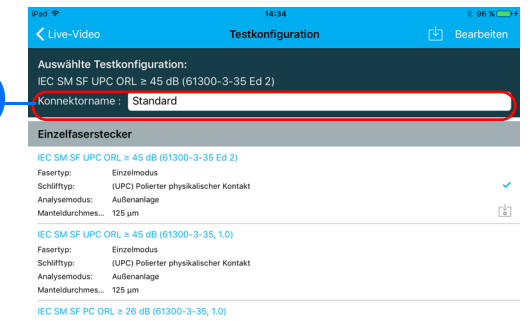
iPad
14:34
96 %

Live-Video
Testkonfiguration
Bearbeiten

Auswählte Testkonfiguration:
IEC SM SF UPC ORL ≥ 45 dB (61300-3-35 Ed 2)
Konnektorname : Standard

Einzelfaserstecker

IEC SM SF UPC ORL ≥ 45 dB (61300-3-35 Ed 2)
Fasertyp: Einzelmodus
Schlifftyp: (UPC) Polierter physikalischer Kontakt
Analysemodus: Außenanlage
Manteldurchmes... 125 µm

IEC SM SF UPC ORL ≥ 45 dB (61300-3-35, 1.0)
Fasertyp: Einzelmodus
Schlifftyp: (UPC) Polierter physikalischer Kontakt
Analysemodus: Außenanlage
Manteldurchmes... 125 µm

IEC SM SF PC ORL ≥ 26 dB (61300-3-35, 1.0)